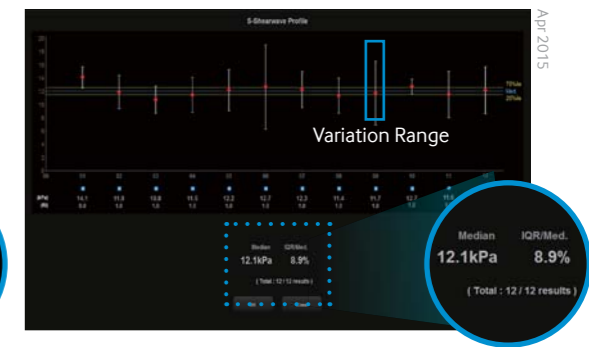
Apr 2015

S-Shearwave Profile

Variation Range

75%ile
Med
25%ile

| kPa | 14.1 | 11.9 | 10.8 | 11.5 | 12.2 | 12.7 | 12.3 | 11.4 | 11.7 | 12.7 | 11.5 |
|---|---|---|---|---|---|---|---|---|---|---|---|
| (R) | 0.8 | 1.0 | 1.0 | 1.0 | 1.0 | 1.0 | 1.0 | 1.0 | 1.0 | 1.0 | 1.0 |

Median 12.1kPa
IQR/Med. 8.9%
( Total : 12 / 12 results )

Median
12.1kPa
IQR/Med.
8.9%
( Total : 12 / 12 results )